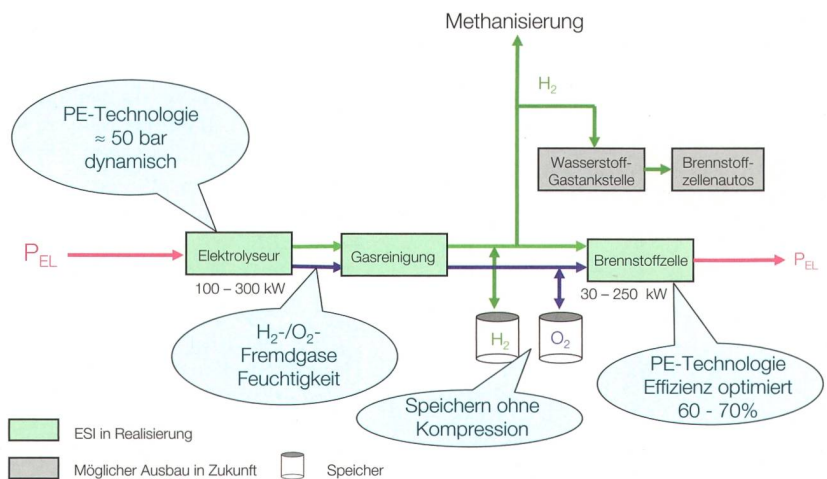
Methanisierung

$H_2$

PE-Technologie
≈ 50 bar
dynamisch

Wasserstoff-Gastankstelle

Brennstoffzellenautos

$P_{EL}$

Elektrolyseur

100 – 300 kW

Gasreinigung

Brennstoffzelle

30 – 250 kW

$P_{EL}$

$H_2$-/$O_2$-
Fremdgase
Feuchtigkeit

$H_2$

$O_2$

PE-Technologie
Effizienz optimiert
60 - 70%

Speichern ohne
Kompression

ESI in Realisierung

Möglicher Ausbau in Zukunft

Speicher